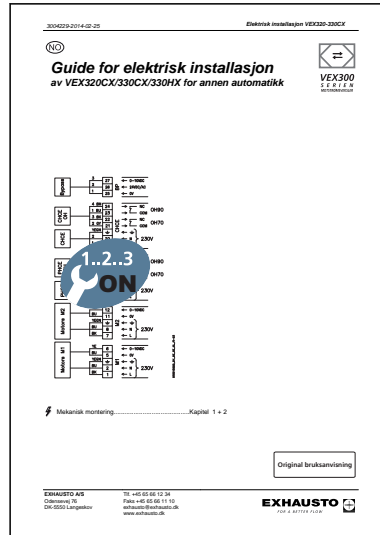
3004229-2014-02-25

Elektrisk installasjon VEX320-330CX

NO

Guide for elektrisk installasjon
av VEX320CX/330CX/330HX for annen automatikk

VEX300
SERIEN

Bypass

CHCE

CHCE

Motors M2

Motors M1

0-10VDC
24V

NC
COM
OH80
OH70
230V

OH80
OH70

0-10V
0V
230V

0-10V
0V
230V

1..2..3
ON

Mekanisk montering..........................................Kapitel 1 + 2

Original bruksanvisning

EXHAUSTO A/S
Odensevej 76
DK-5550 Langeskov

Tlf. +45 65 66 12 34
Faks +45 65 66 11 10
exhausto@exhausto.dk
www.exhausto.dk

EXHAUSTO
FOR A BETTER FLOW